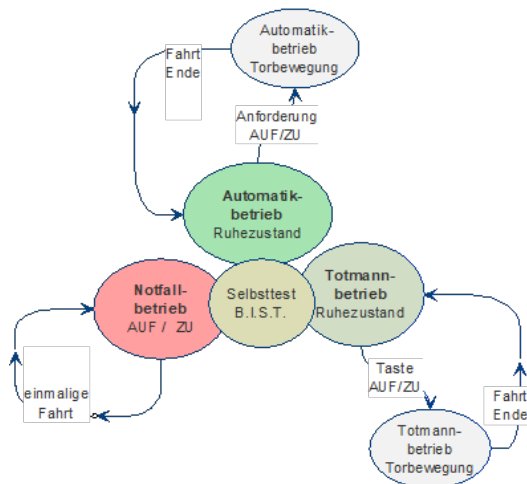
Automatikbetrieb Torbewegung

Fahrt Ende

Anforderung AUF/ZU

Automatikbetrieb Ruhezustand

Notfallbetrieb AUF / ZU

Selbsttest B.I.S.T.

Totmannbetrieb Ruhezustand

Taste AUF/ZU

einmalige Fahrt

Fahrt Ende

Totmannbetrieb Torbewegung